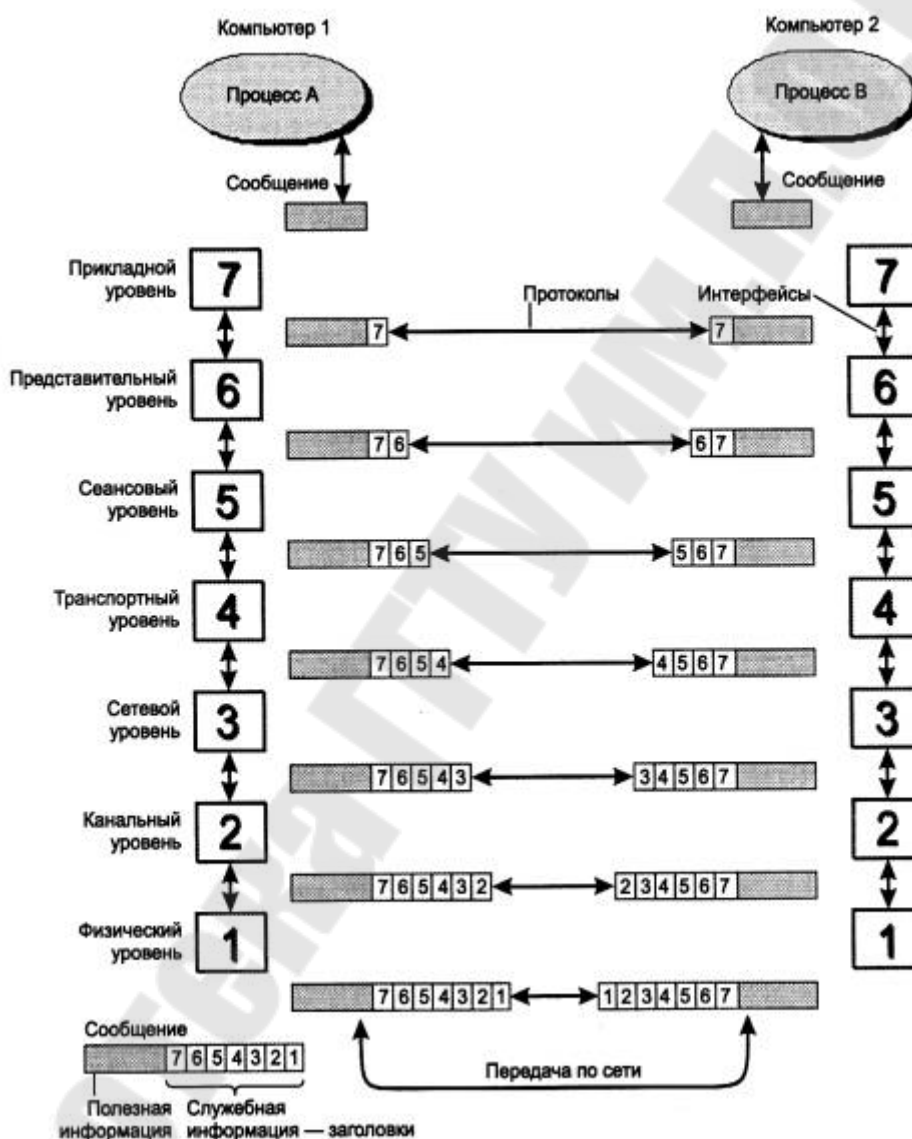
Компьютер 1

Компьютер 2

Процесс А

Процесс В

Сообщение

Сообщение

Прикладной уровень

7

Протоколы

Интерфейсы

7

7

7

Представительный уровень

6

7 6

6 7

6

Сеансовый уровень

5

7 6 5

5 6 7

5

Транспортный уровень

4

7 6 5 4

4 5 6 7

4

Сетевой уровень

3

7 6 5 4 3

3 4 5 6 7

3

Канальный уровень

2

7 6 5 4 3 2

2 3 4 5 6 7

2

Физический уровень

1

7 6 5 4 3 2 1

1 2 3 4 5 6 7

1

Сообщение

7 6 5 4 3 2 1

Полезная информация

Служебная информация — заголовки

Передача по сети